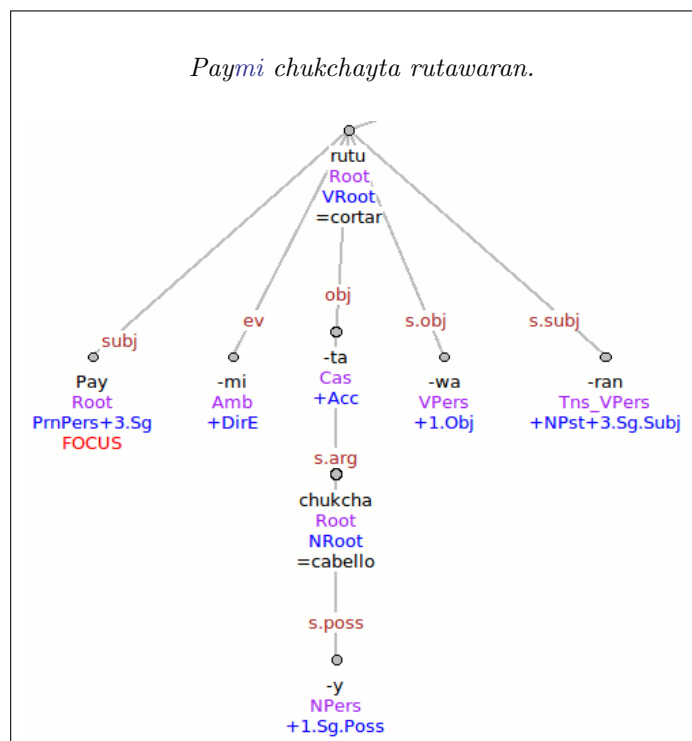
Paymi chukchayta rutawaran.

rutu
Root
VRoot
=cortar

subj
Pay
Root
PrnPers+3.Sg
FOCUS

ev
-mi
Amb
+DirE

obj
-ta
Cas
+Acc

s.arg
chukcha
Root
NRoot
=cabello

s.poss
-y
NPers
+1.Sg.Poss

s.obj
-wa
VPers
+1.Obj

s.subj
-ran
Tns_VPers
+NPst+3.Sg.Subj